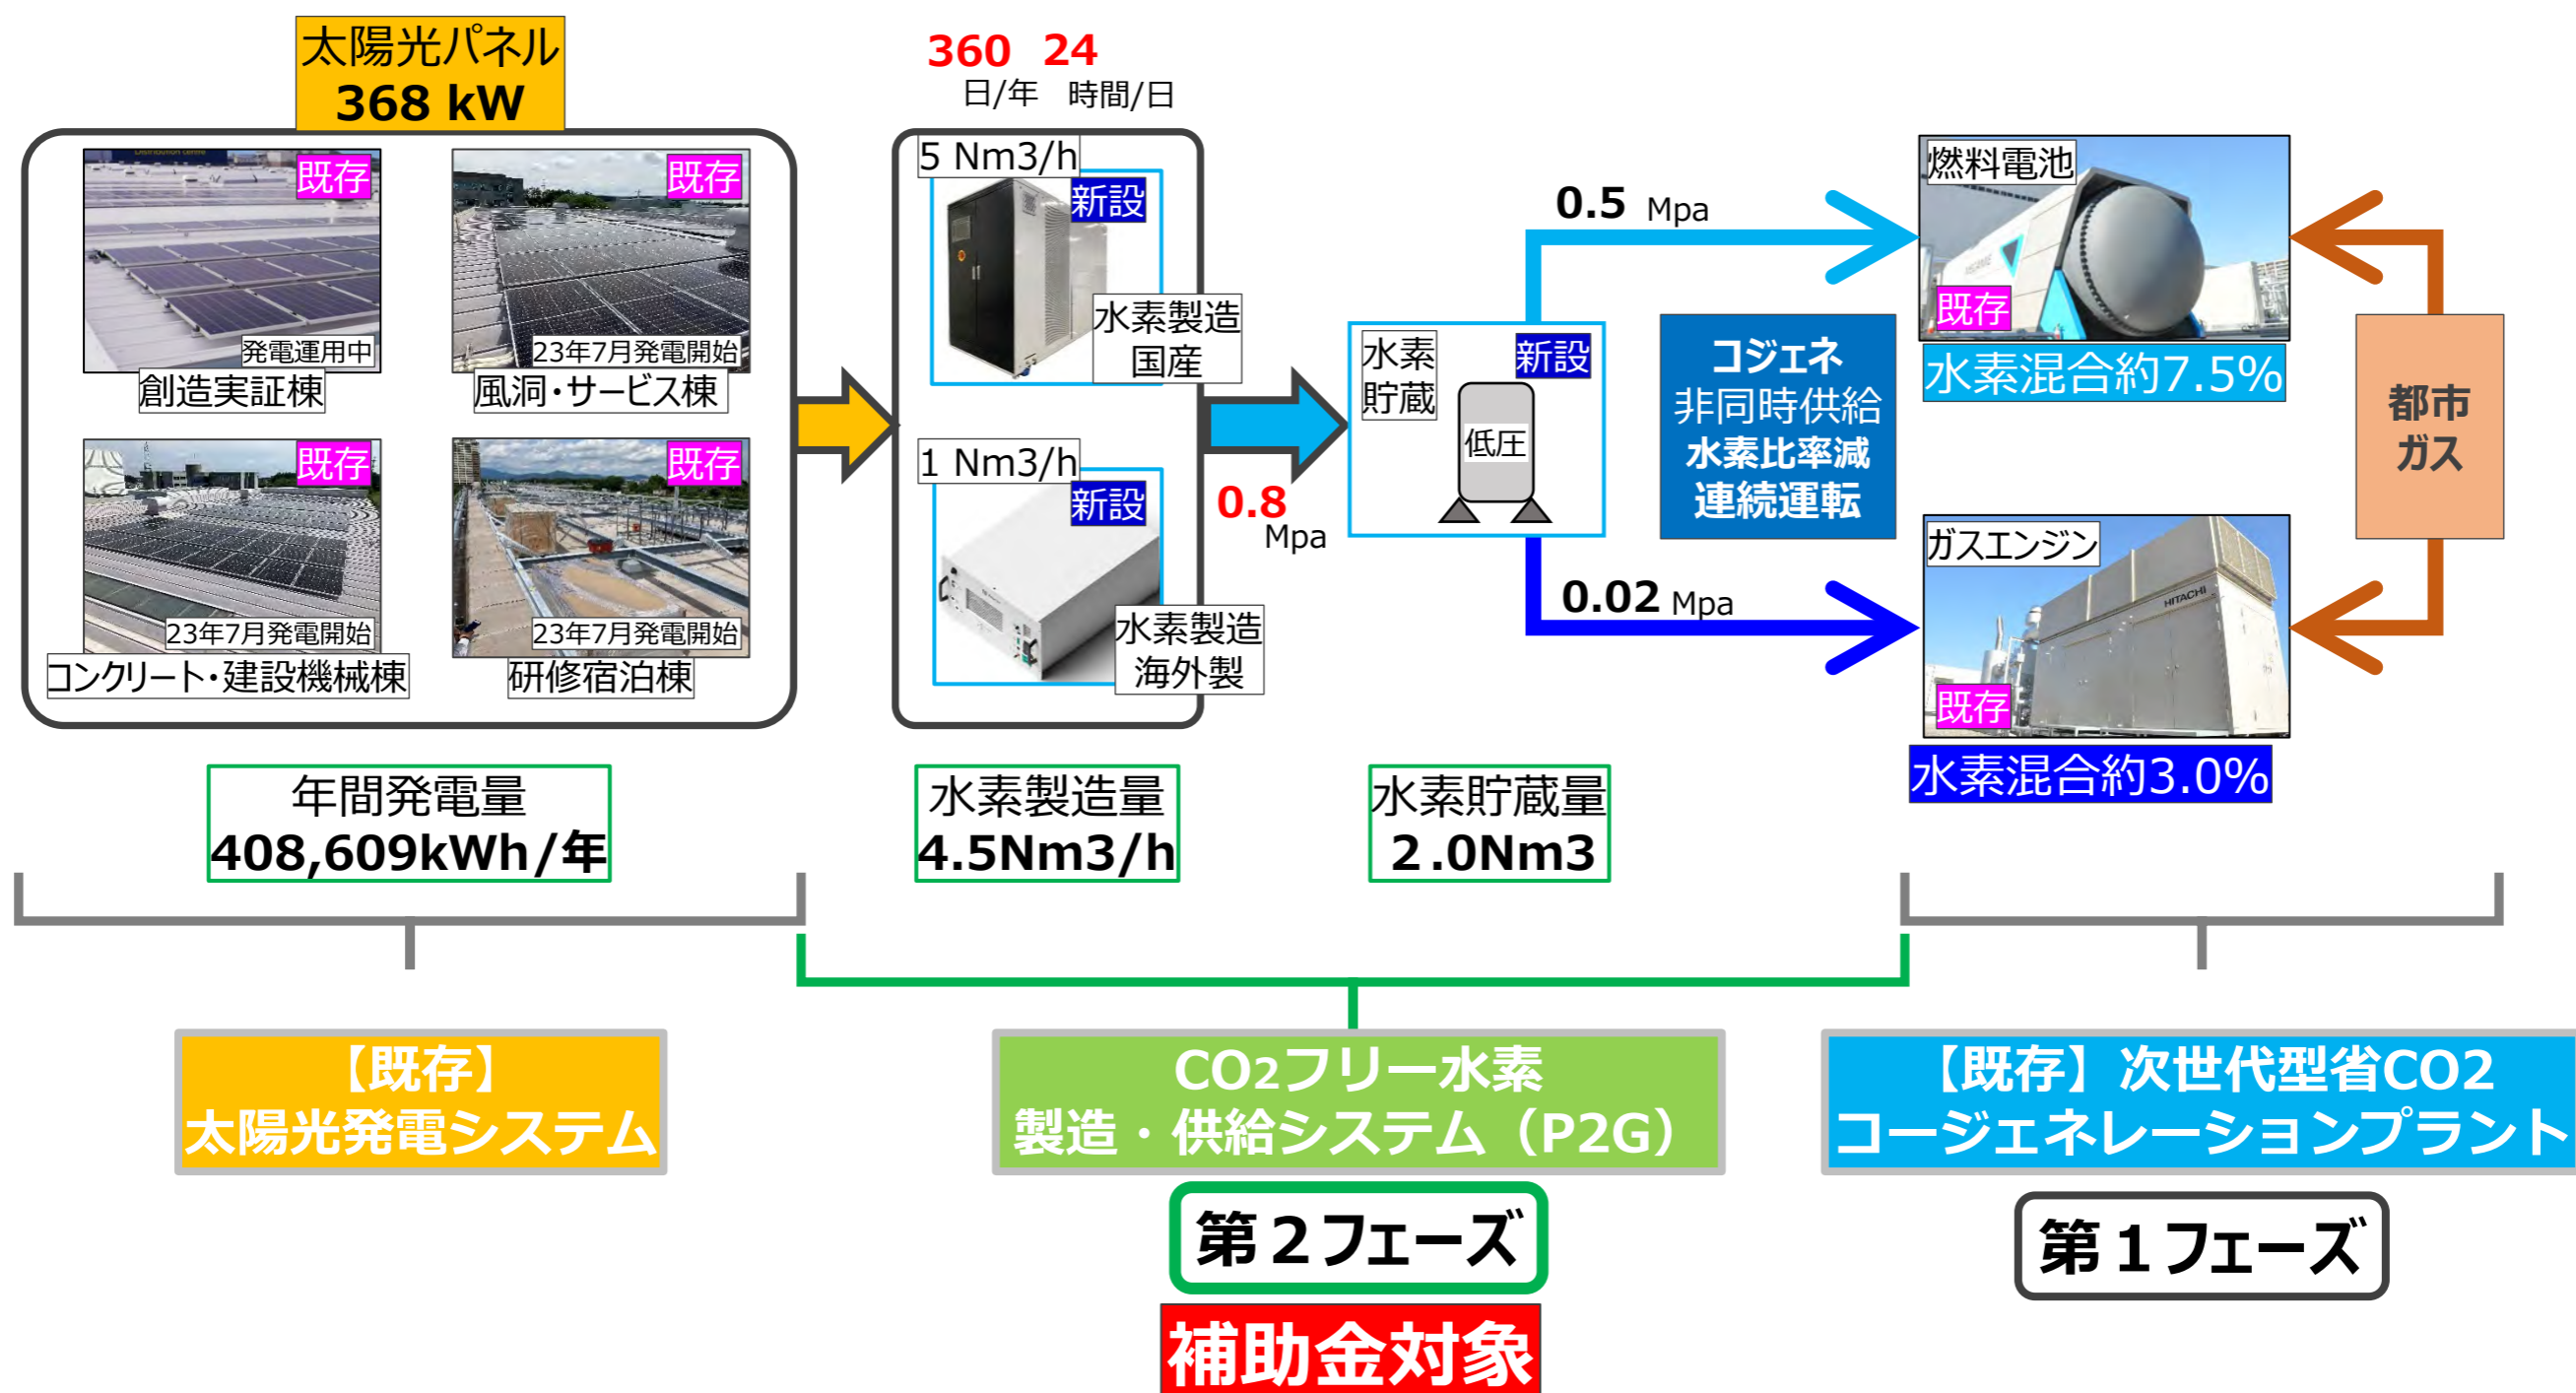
太陽光パネル
368 kW

既存
発電運用中
創造実証棟

既存
23年7月発電開始
風洞・サービス棟

既存
23年7月発電開始
コンクリート・建設機械棟

既存
23年7月発電開始
研修宿泊棟

360 日/年　24 時間/日

5 Nm3/h
新設
水素製造
国産

1 Nm3/h
新設
水素製造
海外製

0.8 Mpa

水素
貯蔵
新設
低圧

0.5 Mpa

0.02 Mpa

燃料電池
既存
水素混合約7.5%

コジェネ
非同時供給
水素比率減
連続運転

ガスエンジン
既存
水素混合約3.0%

都市
ガス

年間発電量
408,609kWh/年

水素製造量
4.5Nm3/h

水素貯蔵量
2.0Nm3

【既存】
太陽光発電システム

CO2フリー水素
製造・供給システム（P2G）

第２フェーズ

補助金対象

【既存】次世代型省CO2
コージェネレーションプラント

第１フェーズ